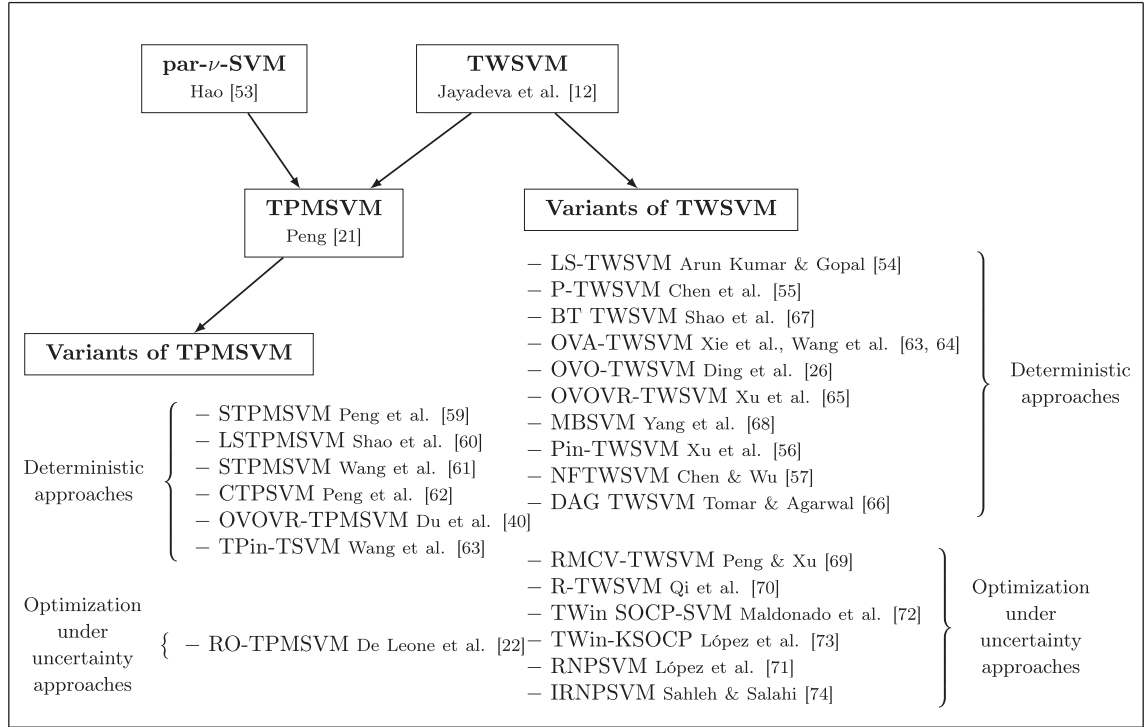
par-$\nu$-SVM
Hao [53]

TWSVM
Jayadeva et al. [12]

TPMSVM
Peng [21]

Variants of TWSVM

– LS-TWSVM Arun Kumar & Gopal [54]
– P-TWSVM Chen et al. [55]
– BT TWSVM Shao et al. [67]
– OVA-TWSVM Xie et al., Wang et al. [63, 64]
– OVO-TWSVM Ding et al. [26]
– OVOVR-TWSVM Xu et al. [65]
– MBSVM Yang et al. [68]
– Pin-TWSVM Xu et al. [56]
– NFTWSVM Chen & Wu [57]
– DAG TWSVM Tomar & Agarwal [66]

Deterministic approaches

Variants of TPMSVM

Deterministic approaches

– STPMSVM Peng et al. [59]
– LSTPMSVM Shao et al. [60]
– STPMSVM Wang et al. [61]
– CTPSVM Peng et al. [62]
– OVOVR-TPMSVM Du et al. [40]
– TPin-TSVM Wang et al. [63]

– RMCV-TWSVM Peng & Xu [69]
– R-TWSVM Qi et al. [70]
– TWin SOCP-SVM Maldonado et al. [72]
– TWin-KSOCP López et al. [73]
– RNPSVM López et al. [71]
– IRNPSVM Sahleh & Salahi [74]

Optimization under uncertainty approaches

Optimization under uncertainty approaches

– RO-TPMSVM De Leone et al. [22]